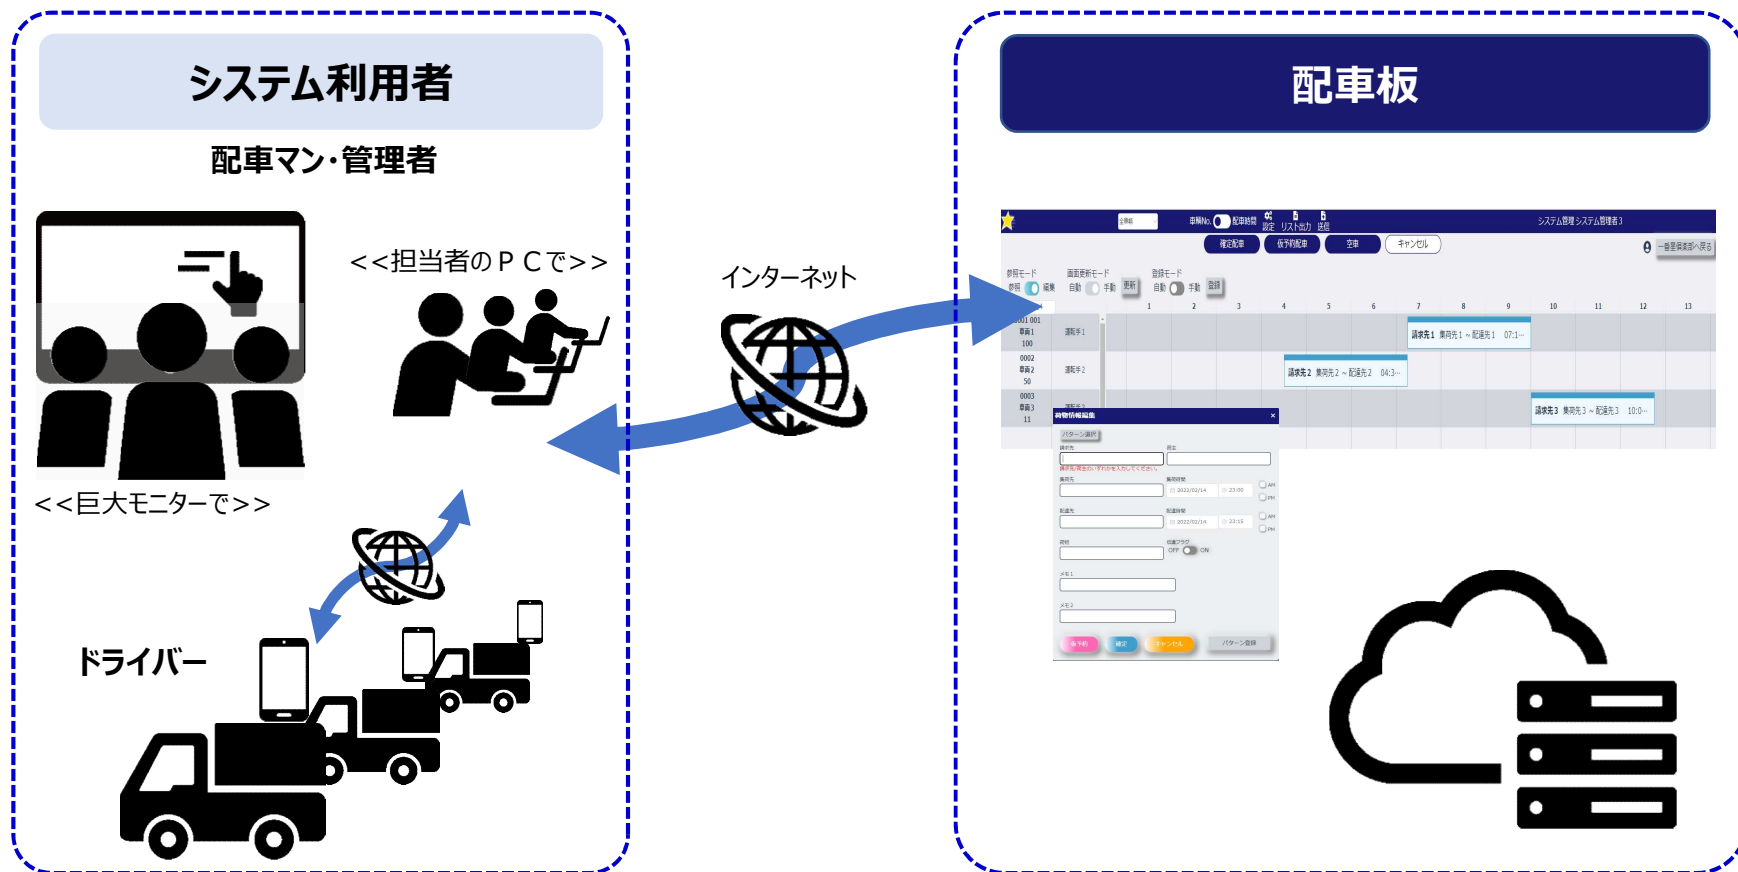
システム利用者

配車マン・管理者

<<担当者のＰＣで>>

<<巨大モニターで>>

ドライバー

インターネット

配車板

全車輌 車輌No. 配車時間 設定 リスト出力 送信 システム管理 システム管理者3

確定配車 仮予約配車 空車 キャンセル 一覧画面に戻る

参照モード 参照 編集 画面更新モード 自動 手動 更新 登録モード 自動 手動 登録

1 2 3 4 5 6 7 8 9 10 11 12 13

001 001 車両1 100 運転手1 請求先1 集荷先1 ～ 配達先1 07:1…

0002 車両2 50 運転手2 請求先2 集荷先2 ～ 配達先2 04:3…

0003 車両3 11 運転手3 請求先3 集荷先3 ～ 配達先3 10:0…

荷物情報編集 ×

パターン選択

請求先 荷主

請求先/荷主のいずれかを入力してください。

集荷先 集荷日時 2022/02/14 23:00 AM PM

配達先 配達日時 2022/02/14 23:15 AM PM

荷物 往復フラグ OFF ON

メモ1

メモ2

仮予約 確定 キャンセル パターン登録